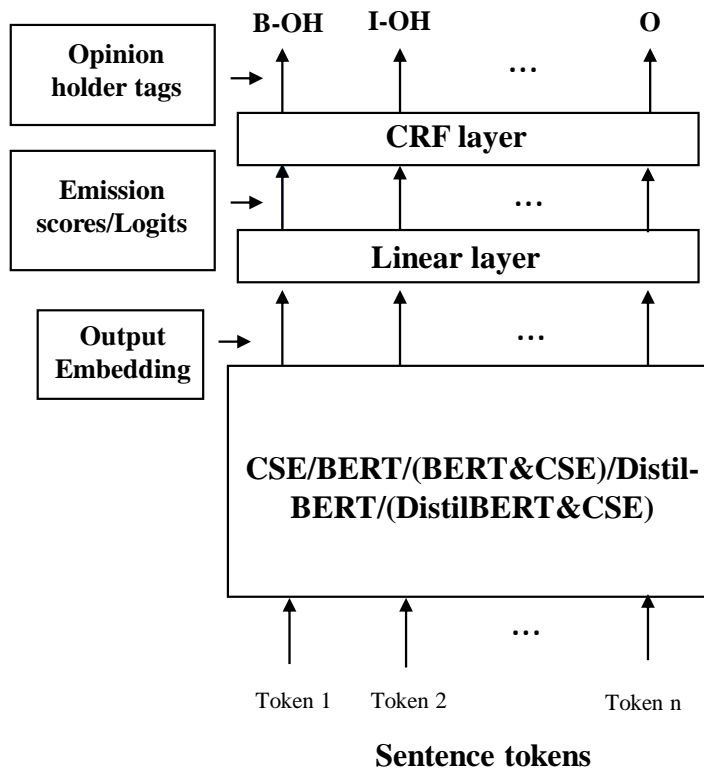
B-OH I-OH … O

Opinion holder tags

CRF layer

Emission scores/Logits

…

Linear layer

Output Embedding

…

CSE/BERT/(BERT&CSE)/DistilBERT/(DistilBERT&CSE)

…

Token 1 Token 2 Token n

Sentence tokens